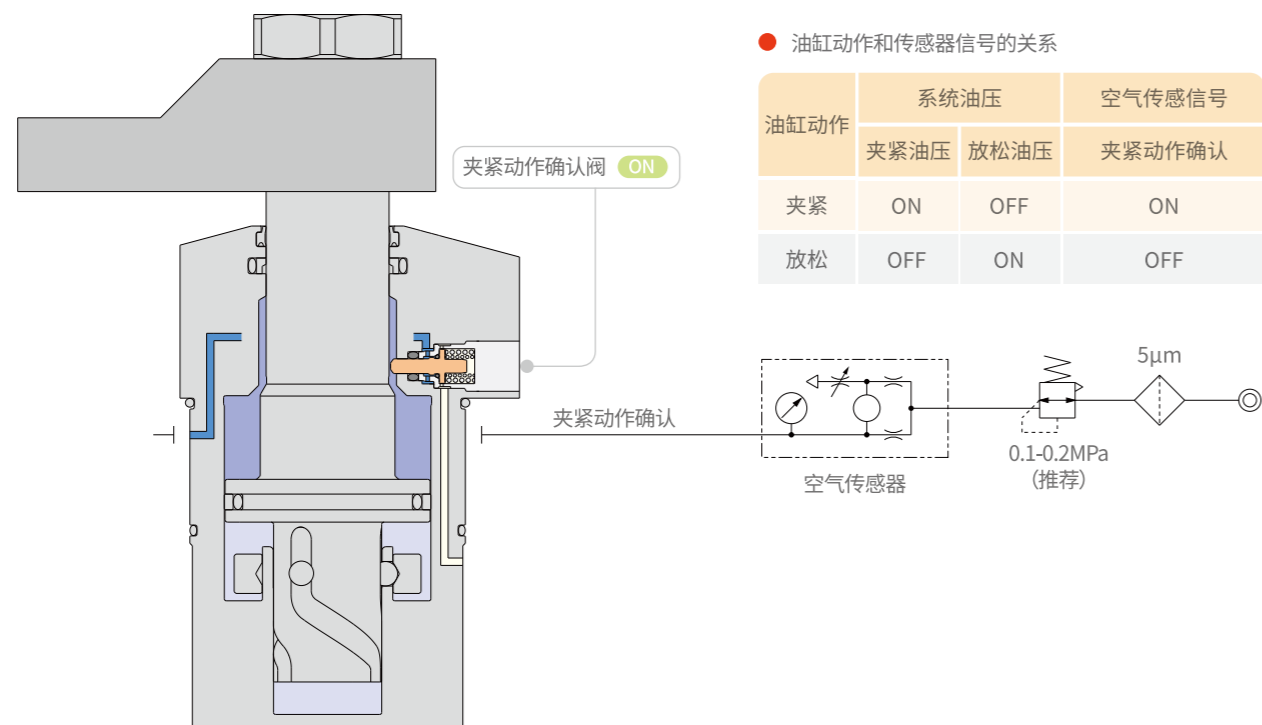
夹紧动作确认阀 ON

油缸动作和传感器信号的关系

<table>
<tr><th rowspan="2">油缸动作</th><th colspan="2">系统油压</th><th>空气传感信号</th></tr>
<tr><th>夹紧油压</th><th>放松油压</th><th>夹紧动作确认</th></tr>
<tr><td>夹紧</td><td>ON</td><td>OFF</td><td>ON</td></tr>
<tr><td>放松</td><td>OFF</td><td>ON</td><td>OFF</td></tr>
</table>

夹紧动作确认

空气传感器

5µm

0.1-0.2MPa
(推荐)